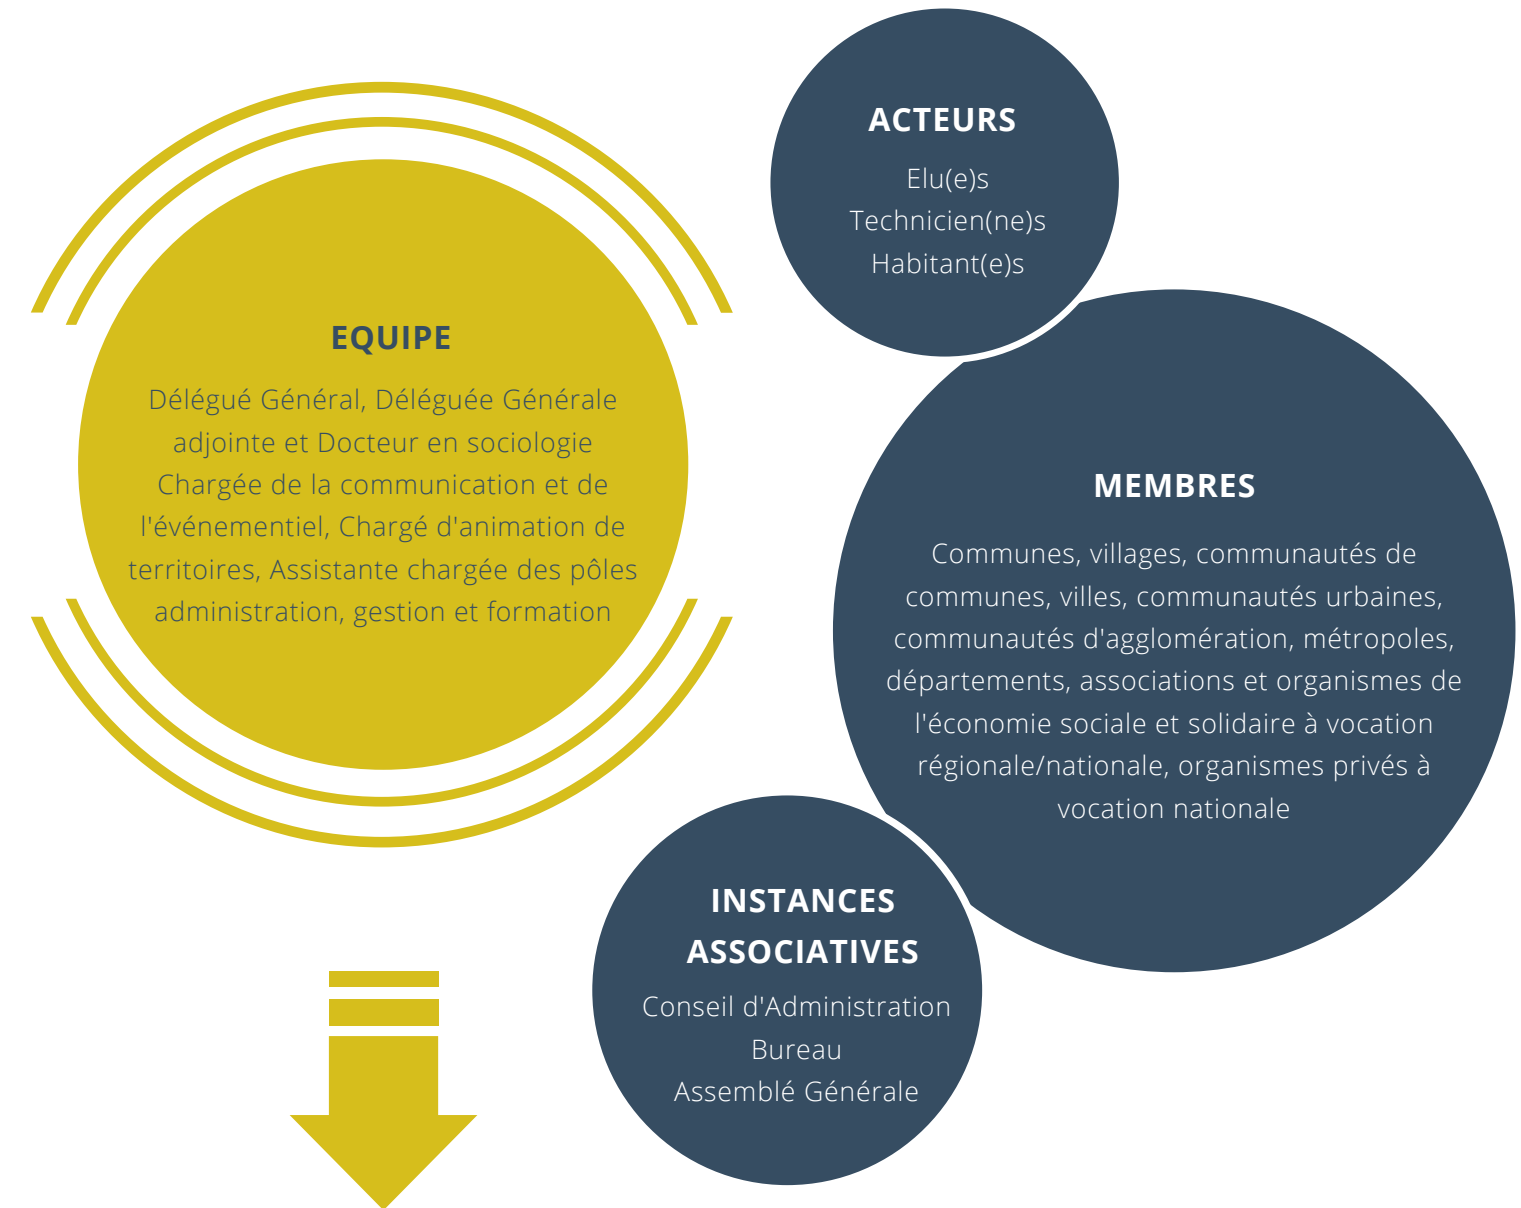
ACTEURS
Elu(e)s
Technicien(ne)s
Habitant(e)s

EQUIPE
Délégué Général, Déléguée Générale adjointe et Docteur en sociologie Chargée de la communication et de l'événementiel, Chargé d'animation de territoires, Assistante chargée des pôles administration, gestion et formation

MEMBRES
Communes, villages, communautés de communes, villes, communautés urbaines, communautés d'agglomération, métropoles, départements, associations et organismes de l'économie sociale et solidaire à vocation régionale/nationale, organismes privés à vocation nationale

INSTANCES ASSOCIATIVES
Conseil d'Administration
Bureau
Assemblé Générale